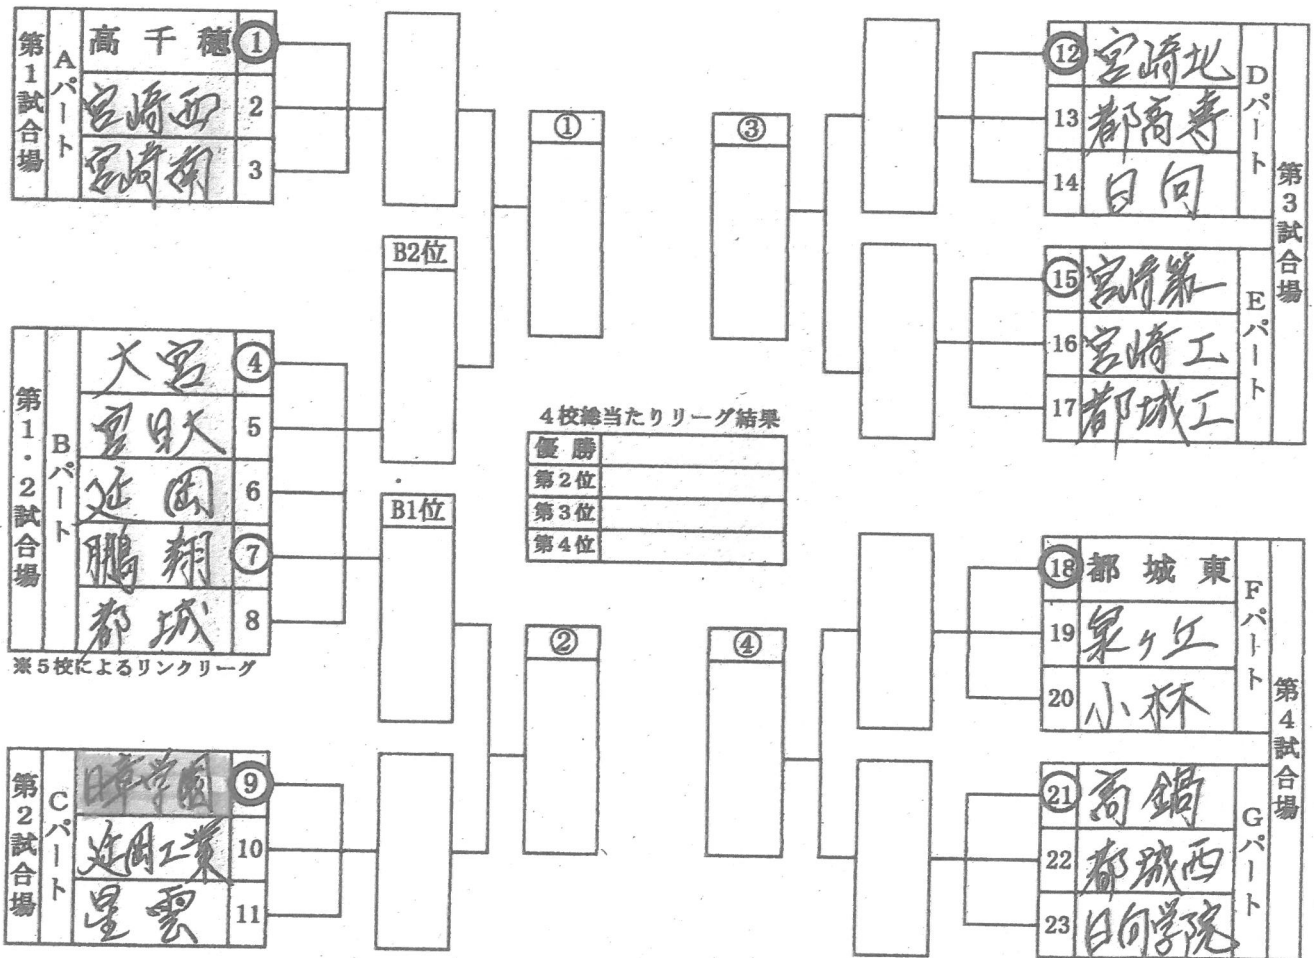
第1試合場 Aパート
高千穂 ①
宮崎西 2
宮崎南 3

第1・2試合場 Bパート
大宮 ④
宮日大 5
延岡 6
鵬翔 ⑦
都城 8
※5校によるリンクリーグ

第2試合場 Cパート
日章学園 ⑨
延岡工業 10
星雲 11

B2位
B1位

①
②

4校総当たりリーグ結果

| 優勝 | |
|---|---|
| 第2位 | |
| 第3位 | |
| 第4位 | |

③
④

Dパート 第3試合場
⑫ 宮崎北
13 都商寿
14 日向

Eパート
⑮ 宮崎第一
16 宮崎工
17 都城工

Fパート 第4試合場
⑱ 都城東
19 泉ヶ丘
20 小林

Gパート
㉑ 高鍋
22 都城西
23 日向学院